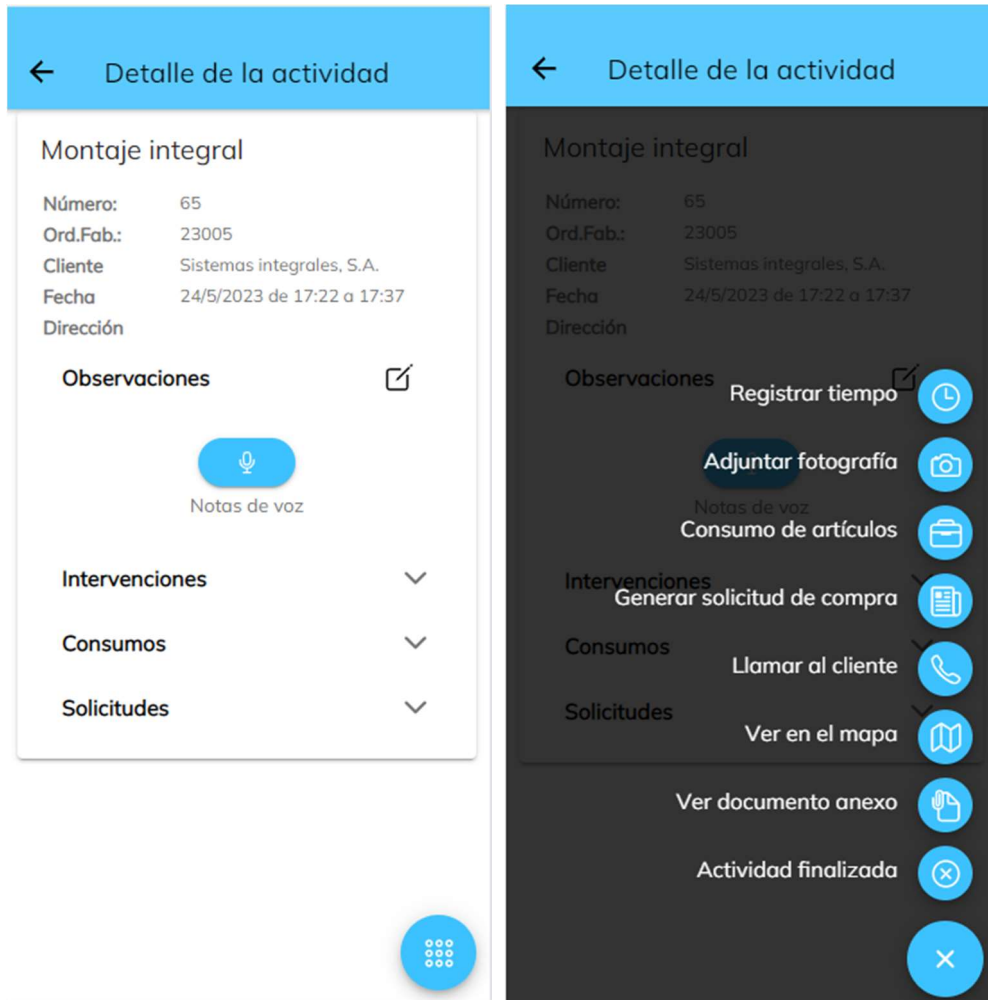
Detalle de la actividad

Montaje integral

Número: 65
Ord.Fab.: 23005
Cliente Sistemas integrales, S.A.
Fecha 24/5/2023 de 17:22 a 17:37
Dirección

Observaciones

Notas de voz

Intervenciones

Consumos

Solicitudes

Detalle de la actividad

Montaje integral

Número: 65
Ord.Fab.: 23005
Cliente Sistemas integrales, S.A.
Fecha 24/5/2023 de 17:22 a 17:37
Dirección

Observaciones

Notas de voz

Intervenciones

Consumos

Solicitudes

Registrar tiempo

Adjuntar fotografía

Consumo de artículos

Generar solicitud de compra

Llamar al cliente

Ver en el mapa

Ver documento anexo

Actividad finalizada